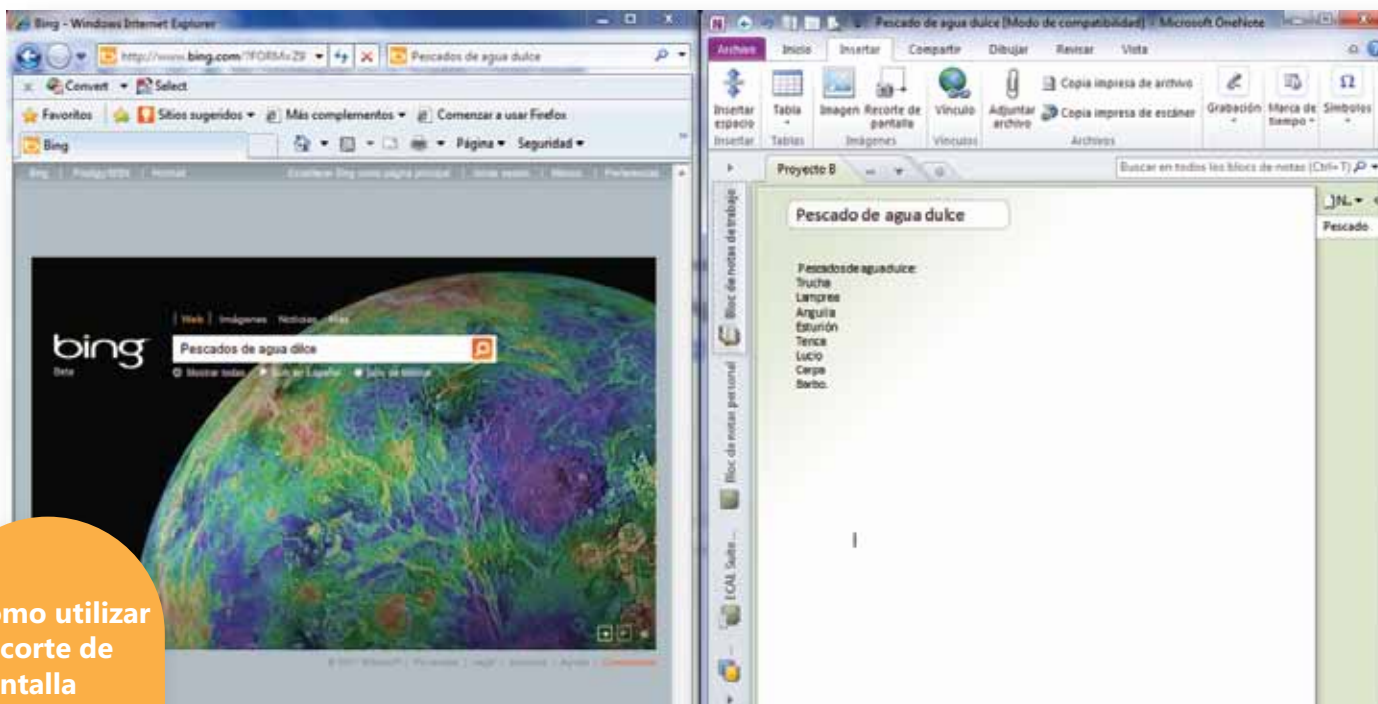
Bing - Windows Internet Explorer

http://www.bing.com/?FORM=Z9

Pescados de agua dulce

Convert ▾ Select

Favoritos | Sitios sugeridos ▾ | Más complementos ▾ | Comenzar a usar Firefox

Bing

Página ▾ Seguridad ▾

bing

Beta

Web | Imágenes | Noticias | Mapas

Pescados de agua dilce

Mostrar todos | Solo de España | Solo de idioma

Pescado de agua dulce [Modo de compatibilidad] - Microsoft OneNote

Archivo | Inicio | Insertar | Compartir | Dibujar | Revisar | Vista

Insertar espacio | Tabla | Imagen | Recorte de pantalla | Vínculo | Adjuntar archivo | Copia impresa de archivo | Copia impresa de escáner | Grabación | Marca de tiempo | Símbolos

Insertar | Tablas | Imágenes | Vínculos | Archivos

Proyecto B

Buscar en todos los blocs de notas (Ctrl+ T)

Bloc de notas de trabajo

Bloc de notas personal

ECAL Sutie...

Pescado de agua dulce

Pescados de agua dulce:
Trucha
Lamprea
Anguila
Esturión
Tenca
Lucio
Carpa
Barbo.

Pescado

omo utilizar
corte de
ntalla